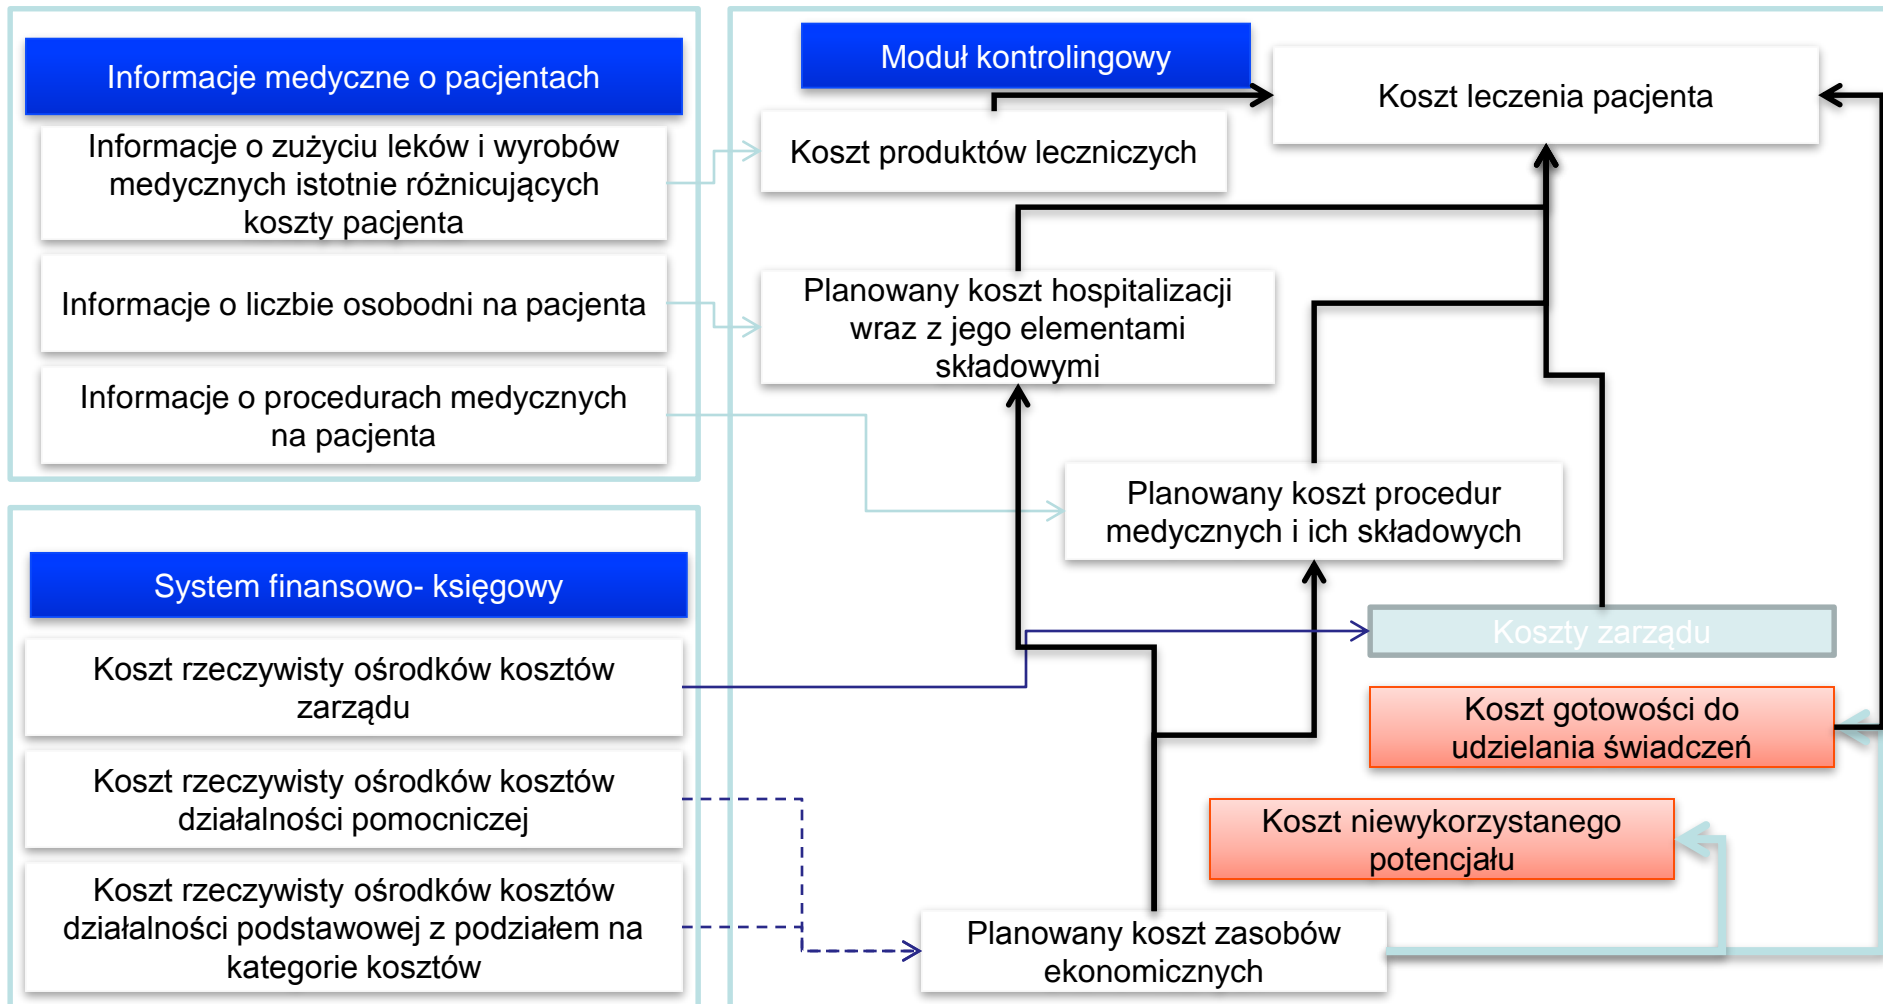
Informacje medyczne o pacjentach

Informacje o zużyciu leków i wyrobów medycznych istotnie różnicujących koszty pacjenta

Informacje o liczbie osobodni na pacjenta

Informacje o procedurach medycznych na pacjenta

System finansowo- księgowy

Koszt rzeczywisty ośrodków kosztów zarządu

Koszt rzeczywisty ośrodków kosztów działalności pomocniczej

Koszt rzeczywisty ośrodków kosztów działalności podstawowej z podziałem na kategorie kosztów

Moduł kontrolingowy

Koszt leczenia pacjenta

Koszt produktów leczniczych

Planowany koszt hospitalizacji wraz z jego elementami składowymi

Planowany koszt procedur medycznych i ich składowych

Koszty zarządu

Koszt gotowości do udzielania świadczeń

Koszt niewykorzystanego potencjału

Planowany koszt zasobów ekonomicznych